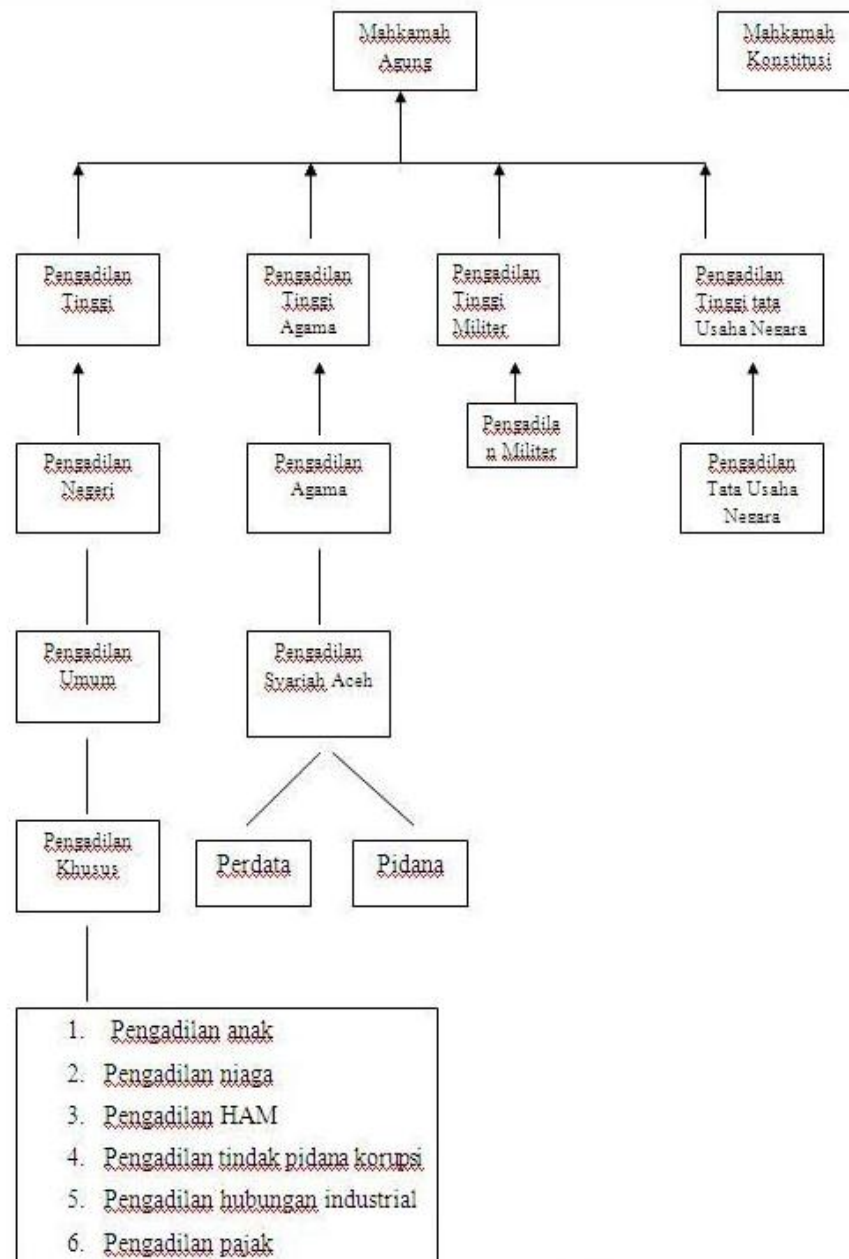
Mahkamah Agung

Mahkamah Konstitusi

Pengadilan Tinggi

Pengadilan Tinggi Agama

Pengadilan Tinggi Militer

Pengadilan Tinggi tata Usaha Negara

Pengadilan Militer

Pengadilan Tata Usaha Negara

Pengadilan Negeri

Pengadilan Agama

Pengadilan Umum

Pengadilan Syariah Aceh

Perdata

Pidana

Pengadilan Khusus

1. Pengadilan anak
2. Pengadilan niaga
3. Pengadilan HAM
4. Pengadilan tindak pidana korupsi
5. Pengadilan hubungan industrial
6. Pengadilan pajak